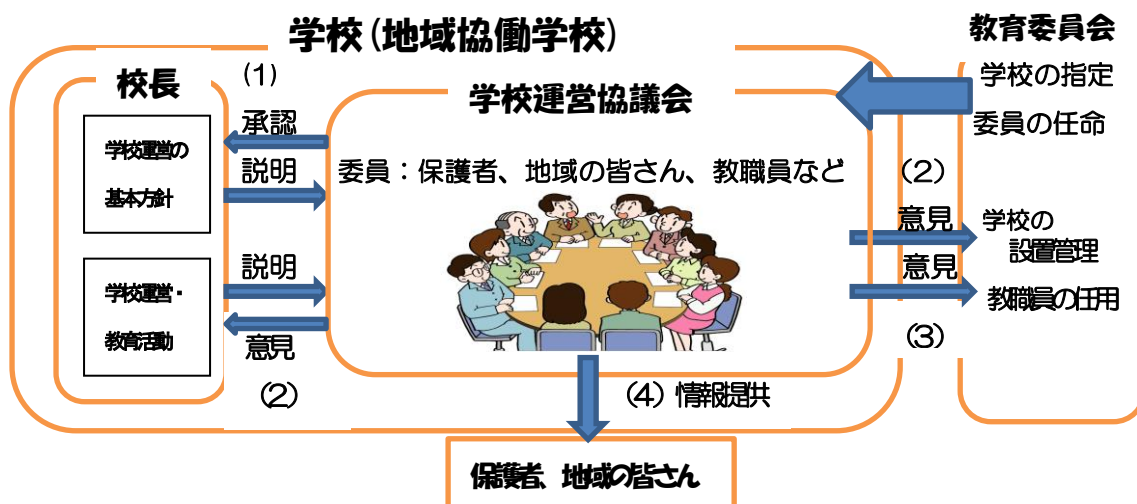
学校(地域協働学校)

教育委員会

学校の指定

委員の任命

校長

(1)

承認

説明

学校運営の基本方針

説明

学校運営・教育活動

意見

(2)

学校運営協議会

委員：保護者、地域の皆さん、教職員など

(2)

意見

学校の設置管理

意見

教職員の任用

(3)

(4) 情報提供

保護者、地域の皆さん